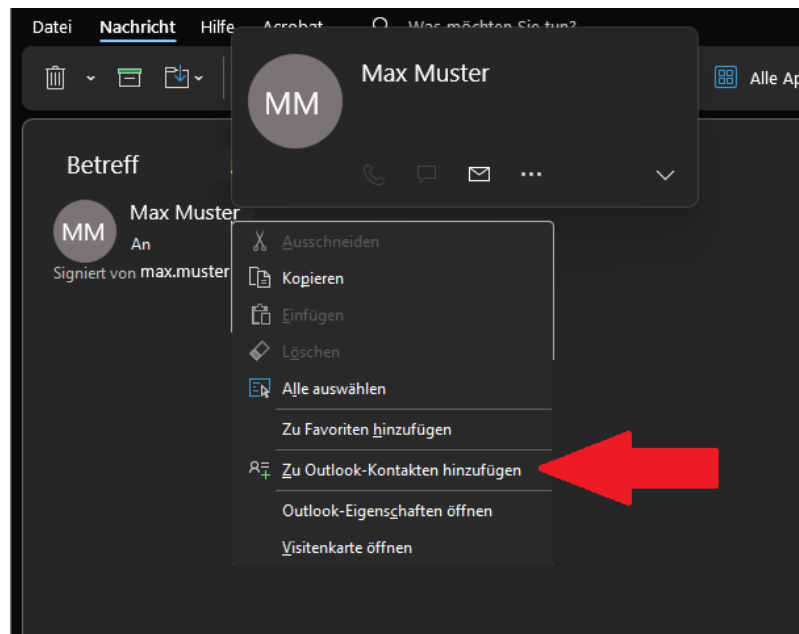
Datei Nachricht Hilfe Acrobat Was möchten Sie tun?

Alle Ap

MM Max Muster

Betreff

MM Max Muster
An
Signiert von max.muster

Ausschneiden
Kopieren
Einfügen
Löschen
Alle auswählen
Zu Favoriten hinzufügen
Zu Outlook-Kontakten hinzufügen
Outlook-Eigenschaften öffnen
Visitenkarte öffnen